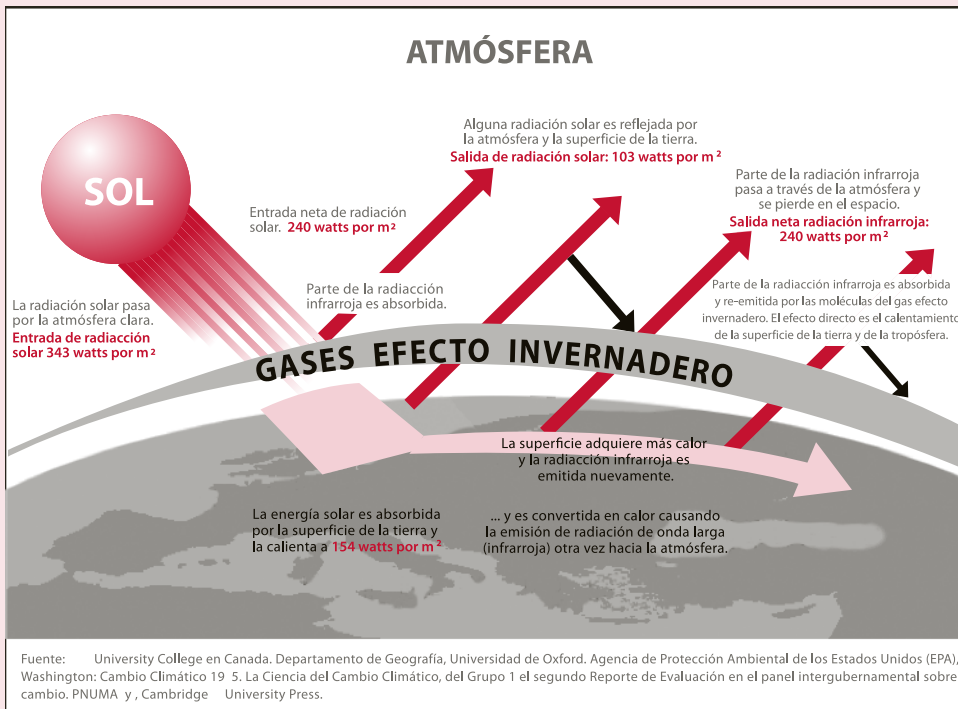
ATMÓSFERA

SOL

La radiación solar pasa por la atmósfera clara.
Entrada de radiacción solar 343 watts por m²

Entrada neta de radiación solar. 240 watts por m²

Parte de la radiacción infrarroja es absorbida.

Alguna radiación solar es reflejada por la atmósfera y la superficie de la tierra.
Salida de radiación solar: 103 watts por m²

Parte de la radiación infrarroja pasa a través de la atmósfera y se pierde en el espacio.
Salida neta radiación infrarroja: 240 watts por m²

Parte de la radiacción infrarroja es absorbida y re-emitida por las moléculas del gas efecto invernadero. El efecto directo es el calentamiento de la superficie de la tierra y de la tropósfera.

GASES EFECTO INVERNADERO

La superficie adquiere más calor y la radiacción infrarroja es emitida nuevamente.

La energía solar es absorbida por la superficie de la tierra y la calienta a 154 watts por m²

... y es convertida en calor causando la emisión de radiación de onda larga (infrarroja) otra vez hacia la atmósfera.

Fuente: University College en Canada. Departamento de Geografía, Universidad de Oxford. Agencia de Protección Ambiental de los Estados Unidos (EPA), Washington: Cambio Climático 19 5. La Ciencia del Cambio Climático, del Grupo 1 el segundo Reporte de Evaluación en el panel intergubernamental sobre cambio. PNUMA y , Cambridge University Press.